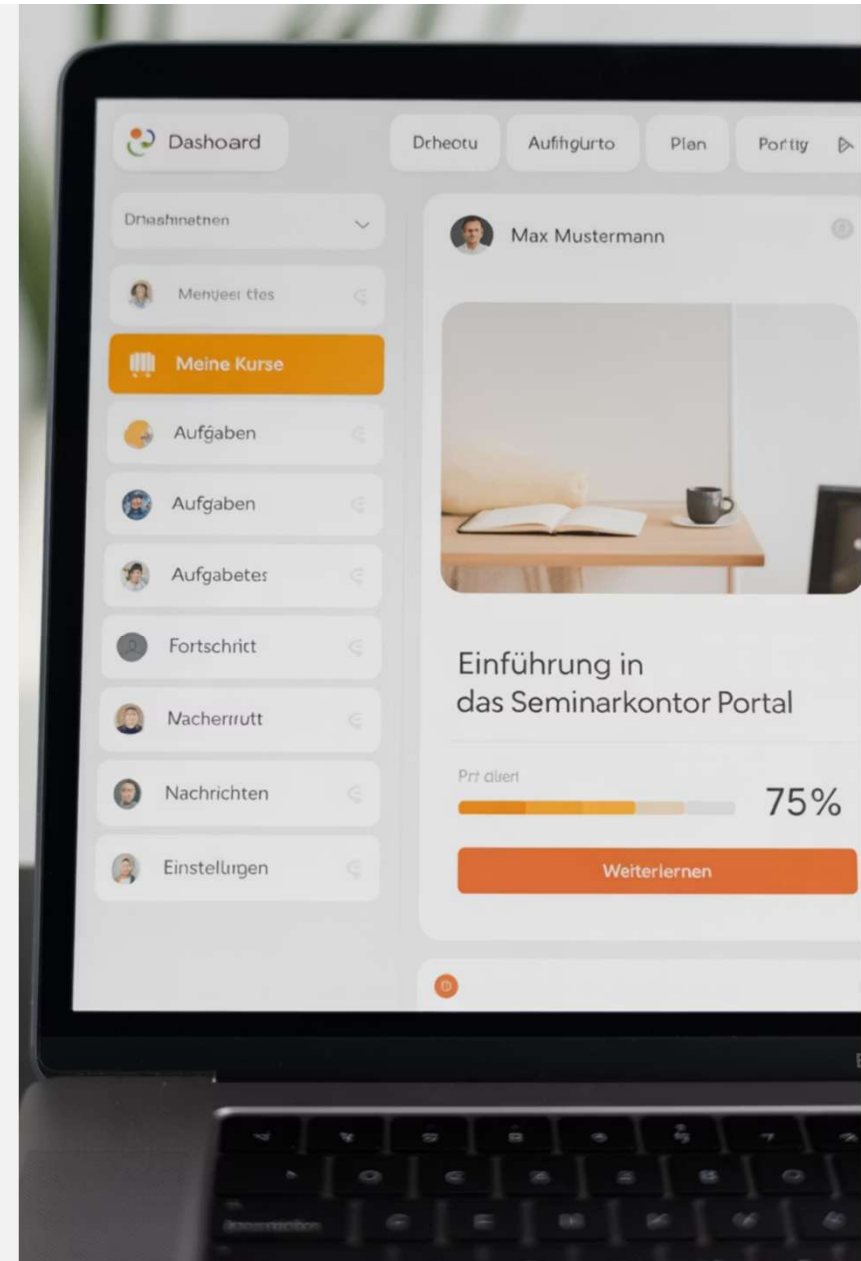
Dashoard

Drheotu

Aufihgurto

Plan

Portiy

Driashinetnen

Menjeer tles

Meine Kurse

Aufgaben

Aufgaben

Aufgabetes

Fortschrict

Macherrutt

Nachrichten

Einstellurgen

Max Mustermann

Einführung in das Seminarkontor Portal

Prt diert

75%

Weiterlernen